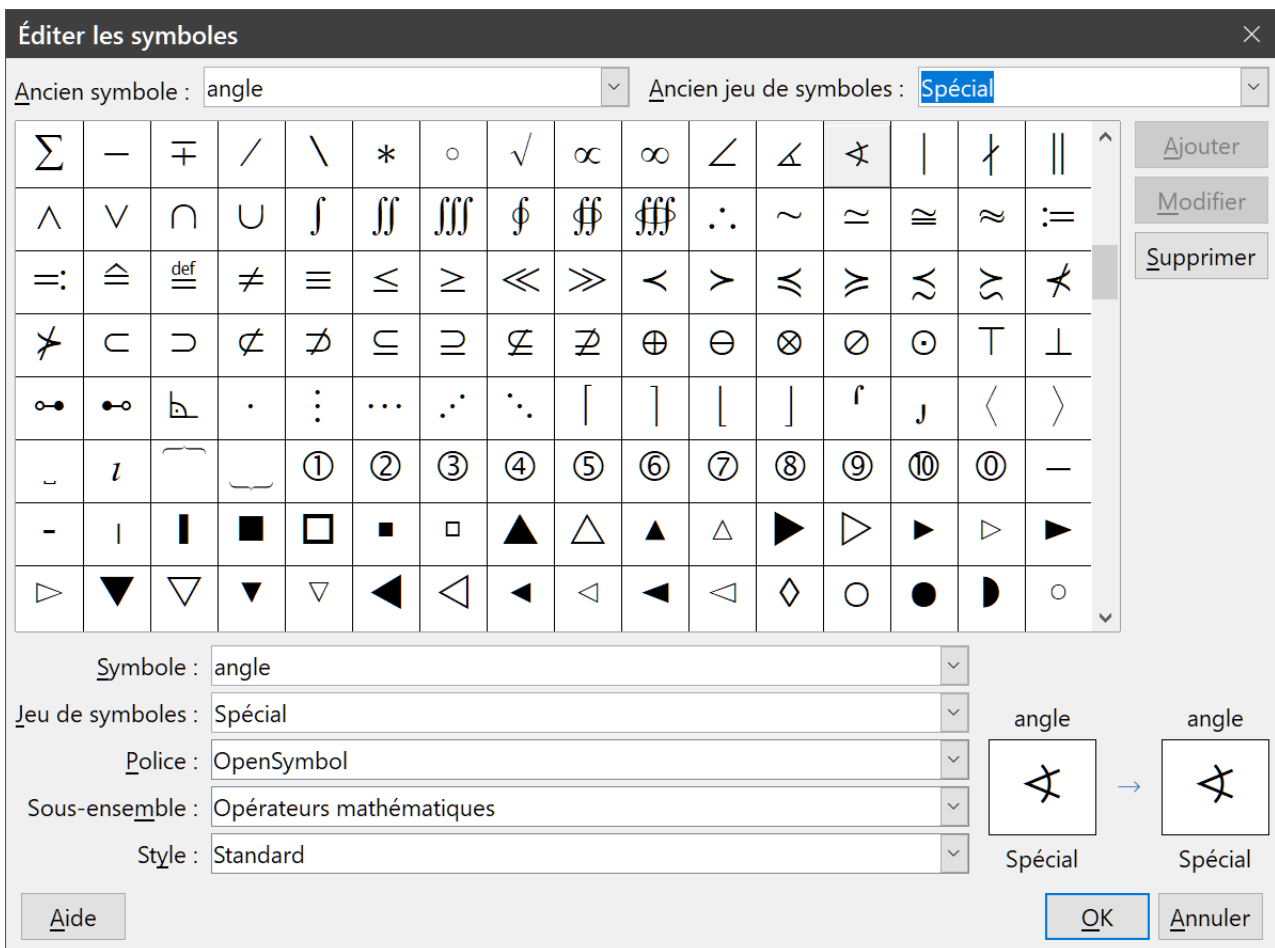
Éditer les symboles

Ancien symbole : angle

Ancien jeu de symboles : Spécial

| $\sum$ | − | ∓ | ∕ | ∖ | ∗ | ∘ | √ | ∝ | ∞ | ∠ | ∡ | ∢ | ∣ | ∤ | ∥ |
|---|---|---|---|---|---|---|---|---|---|---|---|---|---|---|---|
| ∧ | ∨ | ∩ | ∪ | ∫ | ∬ | ∭ | ∮ | ∯ | ∰ | ∴ | ∼ | ≃ | ≅ | ≈ | ≔ |
| ≕ | ≙ | ≝ | ≠ | ≡ | ≤ | ≥ | ≪ | ≫ | ≺ | ≻ | ≼ | ≽ | ≾ | ≿ | ⊀ |
| ⊁ | ⊂ | ⊃ | ⊄ | ⊅ | ⊆ | ⊇ | ⊈ | ⊉ | ⊕ | ⊖ | ⊗ | ⊘ | ⊙ | ⊤ | ⊥ |
| ⊶ | ⊷ | ⊾ | ⋅ | ⋮ | ⋯ | ⋰ | ⋱ | ⌈ | ⌉ | ⌊ | ⌋ | ⌠ | ⌡ | 〈 | 〉 |
| ␣ | ı | ⏜ | ⏝ | ① | ② | ③ | ④ | ⑤ | ⑥ | ⑦ | ⑧ | ⑨ | ⑩ | ⓪ | ─ |
| ╴ | ╷ | ▌ | ■ | □ | ▪ | ▫ | ▲ | △ | ▴ | ▵ | ▶ | ▷ | ▸ | ▹ | ► |
| ▻ | ▼ | ▽ | ▾ | ▿ | ◀ | ◁ | ◂ | ◃ | ◄ | ◅ | ◊ | ○ | ● | ◗ | ◦ |

Ajouter
Modifier
Supprimer

Symbole : angle
Jeu de symboles : Spécial
Police : OpenSymbol
Sous-ensemble : Opérateurs mathématiques
Style : Standard

angle
∢
Spécial
→
angle
∢
Spécial

Aide
OK
Annuler